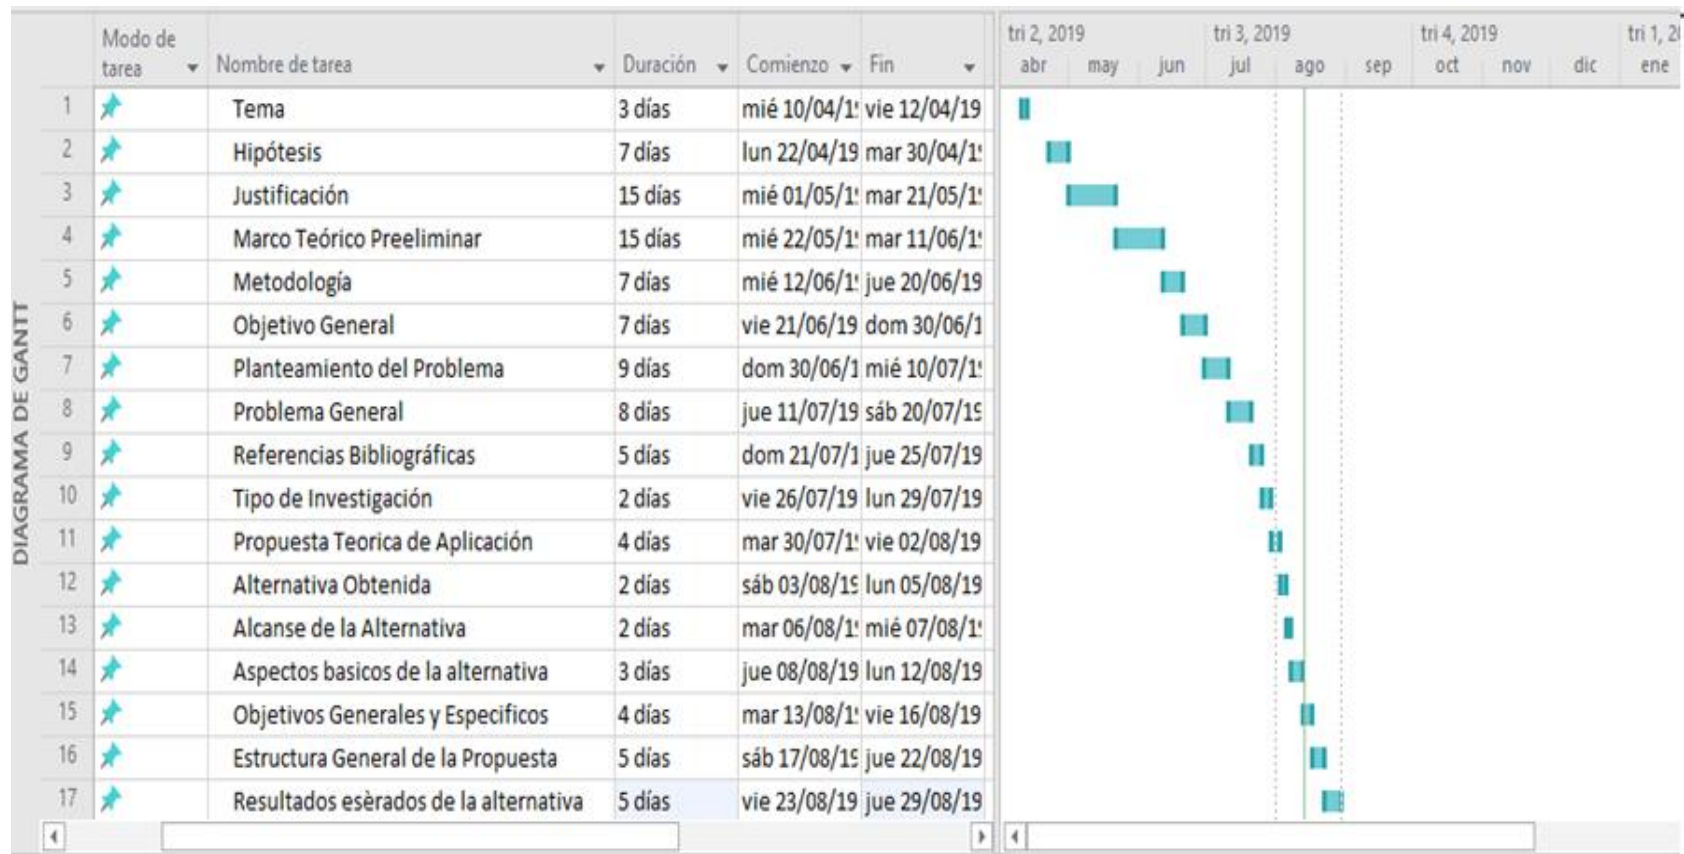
DIAGRAMA DE GANTT

| | Modo de tarea | Nombre de tarea | Duración | Comienzo | Fin |
|---|---|---|---|---|---|
| 1 | | Tema | 3 días | mié 10/04/1! | vie 12/04/19 |
| 2 | | Hipótesis | 7 días | lun 22/04/19 | mar 30/04/1! |
| 3 | | Justificación | 15 días | mié 01/05/1! | mar 21/05/1! |
| 4 | | Marco Teórico Preeliminar | 15 días | mié 22/05/1! | mar 11/06/1! |
| 5 | | Metodología | 7 días | mié 12/06/1! | jue 20/06/19 |
| 6 | | Objetivo General | 7 días | vie 21/06/19 | dom 30/06/1 |
| 7 | | Planteamiento del Problema | 9 días | dom 30/06/1 | mié 10/07/1! |
| 8 | | Problema General | 8 días | jue 11/07/19 | sáb 20/07/1! |
| 9 | | Referencias Bibliográficas | 5 días | dom 21/07/1 | jue 25/07/19 |
| 10 | | Tipo de Investigación | 2 días | vie 26/07/19 | lun 29/07/19 |
| 11 | | Propuesta Teorica de Aplicación | 4 días | mar 30/07/1! | vie 02/08/19 |
| 12 | | Alternativa Obtenida | 2 días | sáb 03/08/1! | lun 05/08/19 |
| 13 | | Alcanse de la Alternativa | 2 días | mar 06/08/1! | mié 07/08/1! |
| 14 | | Aspectos basicos de la alternativa | 3 días | jue 08/08/19 | lun 12/08/19 |
| 15 | | Objetivos Generales y Especificos | 4 días | mar 13/08/1! | vie 16/08/19 |
| 16 | | Estructura General de la Propuesta | 5 días | sáb 17/08/1! | jue 22/08/19 |
| 17 | | Resultados esèrados de la alternativa | 5 días | vie 23/08/19 | jue 29/08/19 |

tri 2, 2019 tri 3, 2019 tri 4, 2019 tri 1, 2
abr may jun jul ago sep oct nov dic ene